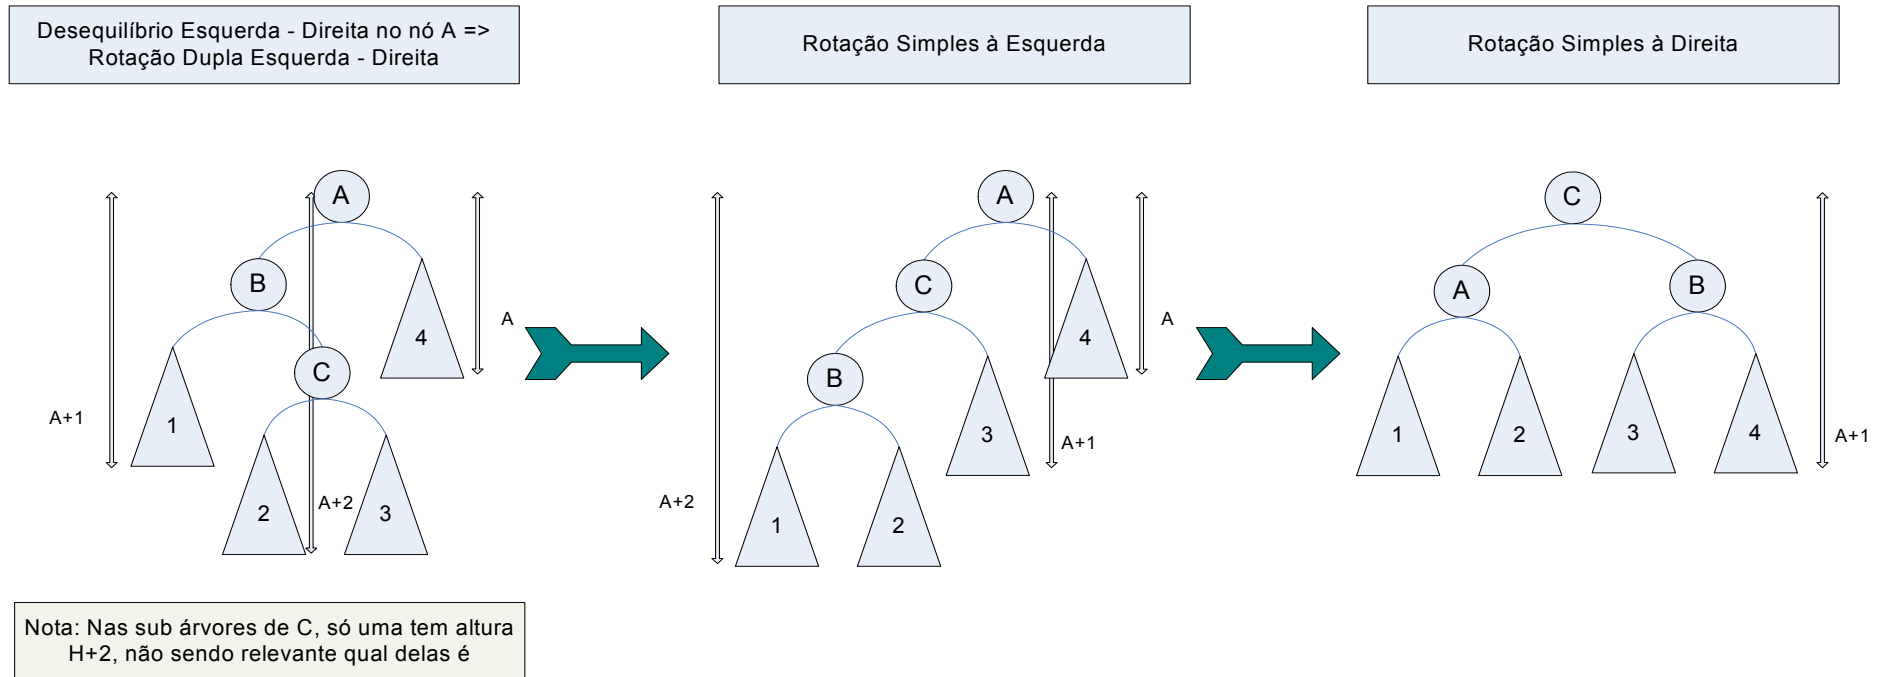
Desequilíbrio Esquerda - Direita no nó A => Rotação Dupla Esquerda - Direita

Rotação Simples à Esquerda

Rotação Simples à Direita

A

B

C

1

2

3

4

A+1

A+2

A

A

C

B

1

2

3

4

A+2

A+1

A

C

A

B

1

2

3

4

A+1

Nota: Nas sub árvores de C, só uma tem altura H+2, não sendo relevante qual delas é